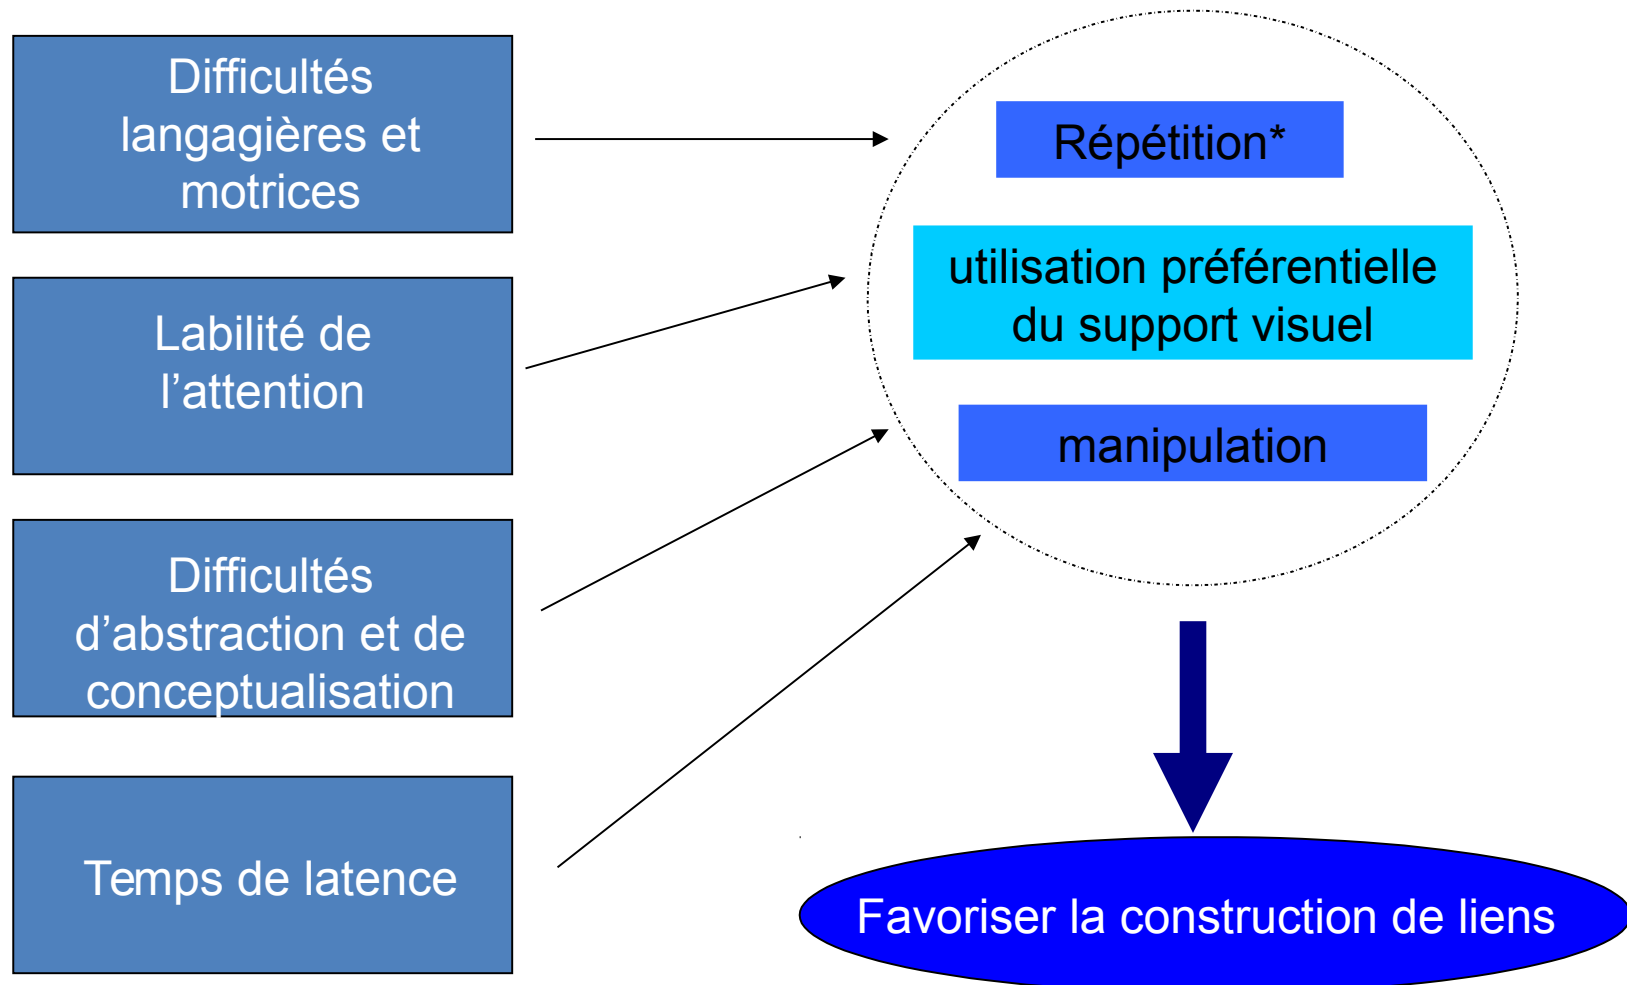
Difficultés langagières et motrices

Labilité de l'attention

Difficultés d'abstraction et de conceptualisation

Temps de latence

Répétition*

utilisation préférentielle du support visuel

manipulation

Favoriser la construction de liens